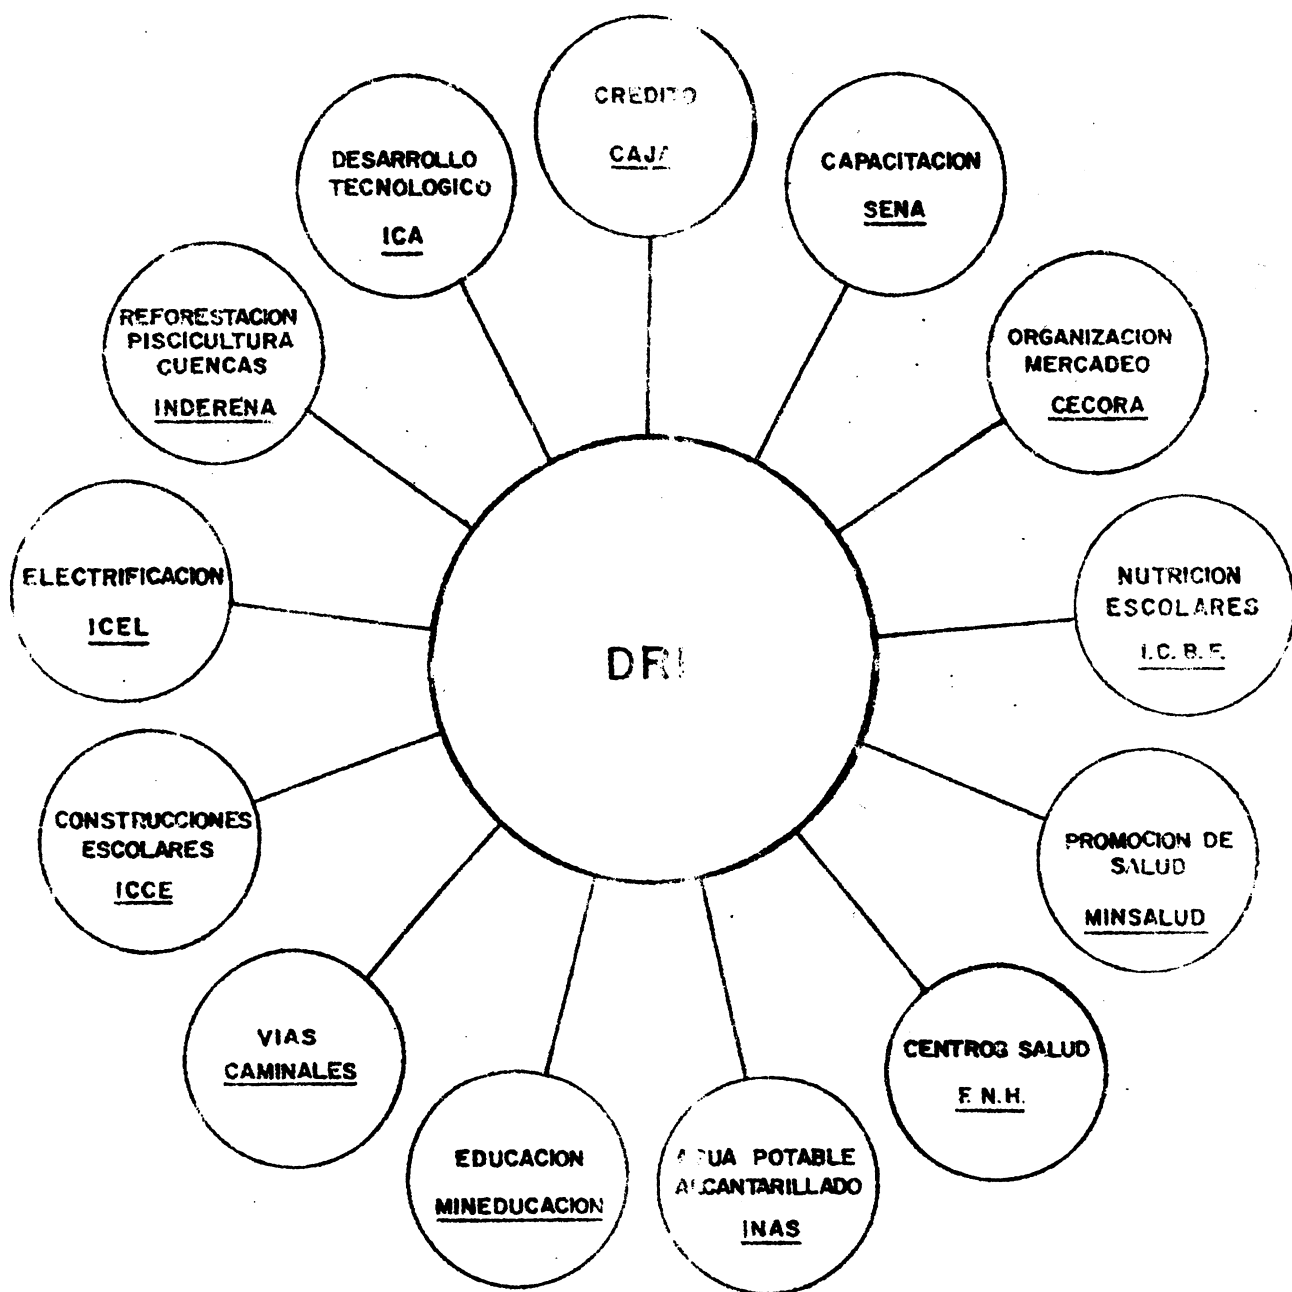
DRI

CREDITO
CAJA

CAPACITACION
SENA

ORGANIZACION
MERCADEO
CECORA

NUTRICION
ESCOLARES
I.C.B.F.

PROMOCION DE
SALUD
MINSALUD

CENTROS SALUD
F.N.H.

AGUA POTABLE
ALCANTARILLADO
INAS

EDUCACION
MINEDUCACION

VIAS
CAMINALES

CONSTRUCCIONES
ESCOLARES
ICCE

ELECTRIFICACION
ICEL

REFORESTACION
PISCICULTURA
CUENCAS
INDERENA

DESARROLLO
TECNOLOGICO
ICA